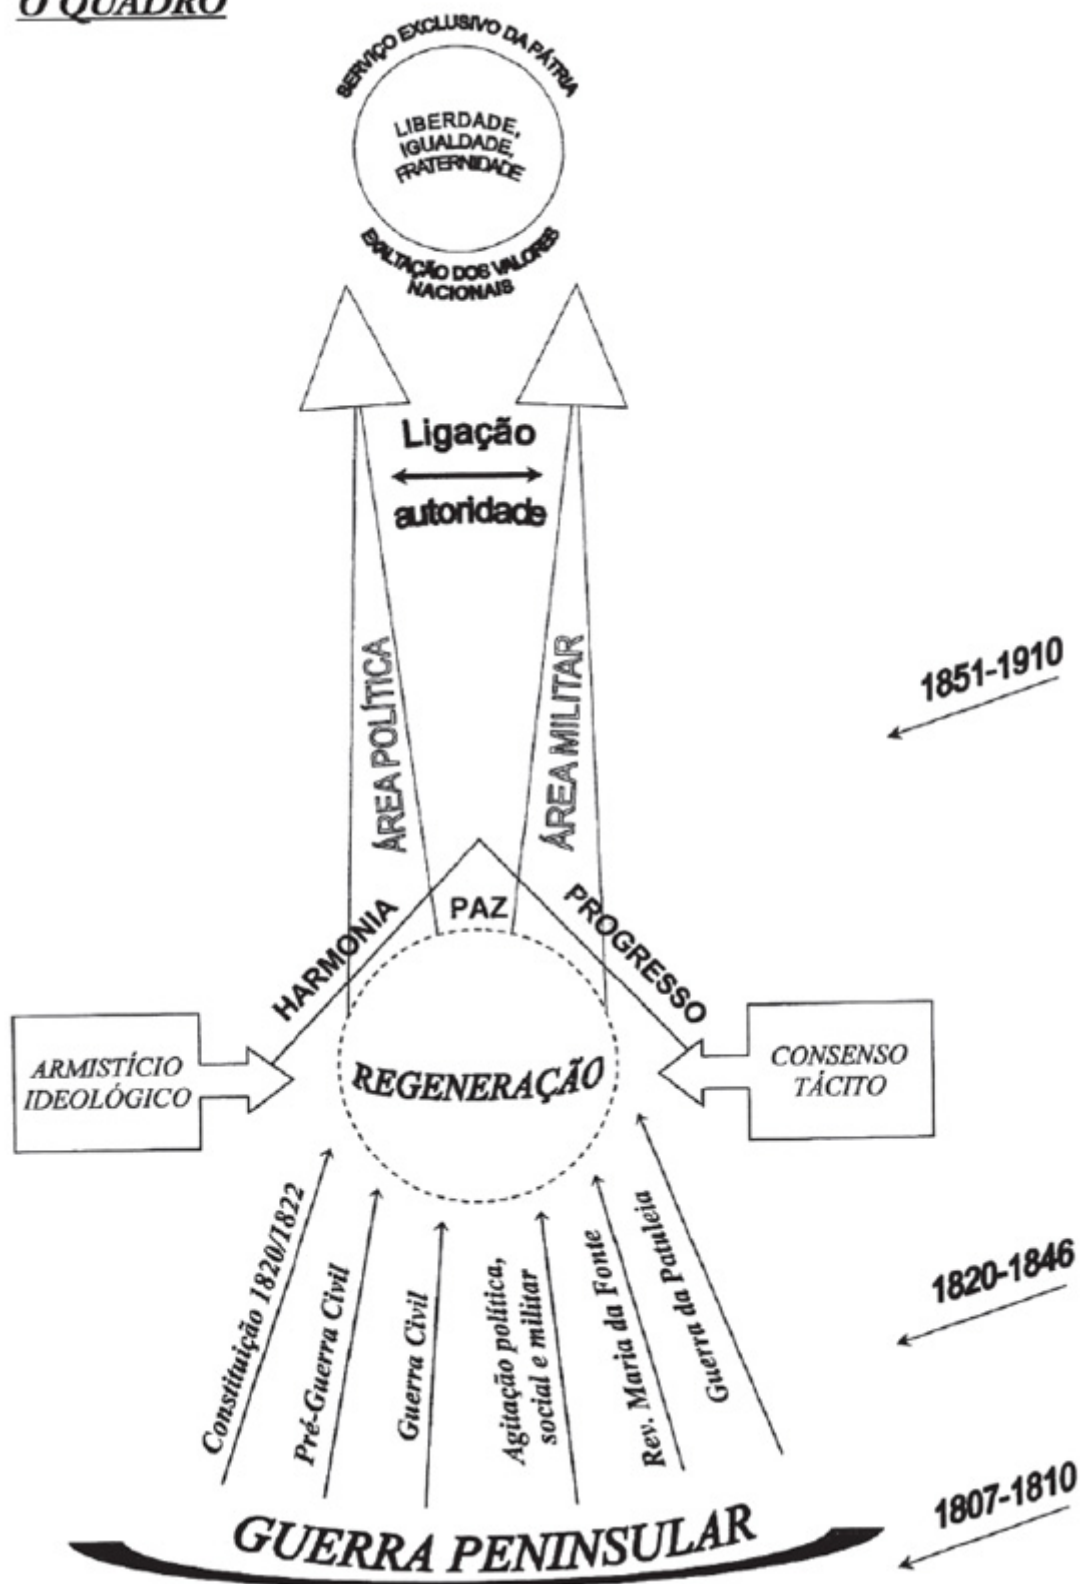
O QUADRO

SERVIÇO EXCLUSIVO DA PÁTRIA

LIBERDADE, IGUALDADE, FRATERNIDADE

EXALTAÇÃO DOS VALORES NACIONAIS

Ligação

autoridade

ÁREA POLÍTICA

ÁREA MILITAR

1851-1910

HARMONIA

PAZ

PROGRESSO

ARMISTÍCIO IDEOLÓGICO

REGENERAÇÃO

CONSENSO TÁCITO

Constituição 1820/1822

Pré-Guerra Civil

Guerra Civil

Agitação política, social e militar

Rev. Maria da Fonte

Guerra da Patuleia

1820-1846

1807-1810

GUERRA PENINSULAR